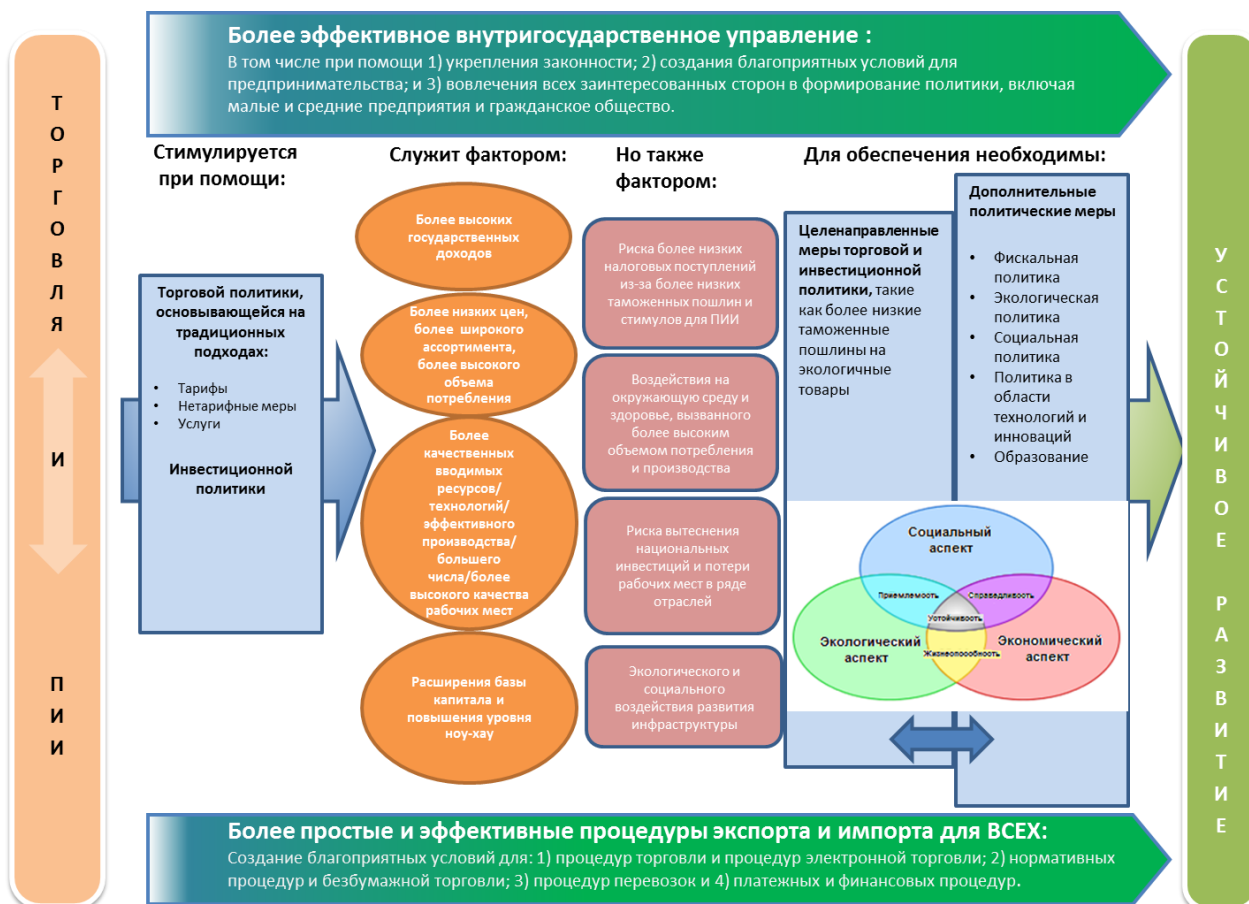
Более эффективное внутригосударственное управление :
В том числе при помощи 1) укрепления законности; 2) создания благоприятных условий для предпринимательства; и 3) вовлечения всех заинтересованных сторон в формирование политики, включая малые и средние предприятия и гражданское общество.

ТОРГОВЛЯ И ПИИ

Стимулируется при помощи:

Торговой политики, основывающейся на традиционных подходах:
• Тарифы
• Нетарифные меры
• Услуги

Инвестиционной политики

Служит фактором:

Более высоких государственных доходов

Более низких цен, более широкого ассортимента, более высокого объема потребления

Более качественных вводимых ресурсов/ технологий/ эффективного производства/ большего числа/более высокого качества рабочих мест

Расширения базы капитала и повышения уровня ноу-хау

Но также фактором:

Риска более низких налоговых поступлений из-за более низких таможенных пошлин и стимулов для ПИИ

Воздействия на окружающую среду и здоровье, вызванного более высоким объемом потребления и производства

Риска вытеснения национальных инвестиций и потери рабочих мест в ряде отраслей

Экологического и социального воздействия развития инфраструктуры

Для обеспечения необходимы:

Целенаправленные меры торговой и инвестиционной политики, такие как более низкие таможенные пошлины на экологичные товары

Дополнительные политические меры
• Фискальная политика
• Экологическая политика
• Социальная политика
• Политика в области технологий и инноваций
• Образование

Социальный аспект
Приемлемость
Справедливость
Устойчивость
Экологический аспект
Жизнеспособность
Экономический аспект

УСТОЙЧИВОЕ РАЗВИТИЕ

Более простые и эффективные процедуры экспорта и импорта для ВСЕХ:
Создание благоприятных условий для: 1) процедур торговли и процедур электронной торговли; 2) нормативных процедур и безбумажной торговли; 3) процедур перевозок и 4) платежных и финансовых процедур.